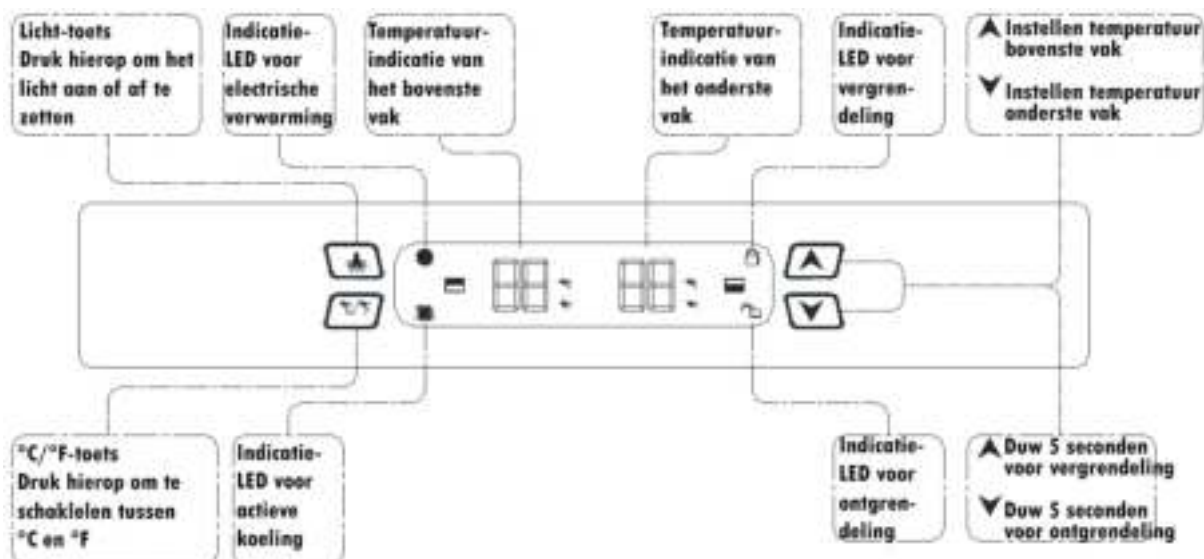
Licht-toets
Druk hierop om het licht aan of af te zetten

Indicatie-LED voor electrische verwarming

Temperatuur-indicatie van het bovenste vak

Temperatuur-indicatie van het onderste vak

Indicatie-LED voor vergrendeling

⋀ Instellen temperatuur bovenste vak

⋁ Instellen temperatuur onderste vak

°C/°F

°C/°F-toets
Druk hierop om te schakelen tussen °C en °F

Indicatie-LED voor actieve koeling

Indicatie-LED voor ontgrendeling

⋀ Duw 5 seconden voor vergrendeling

⋁ Duw 5 seconden voor ontgrendeling